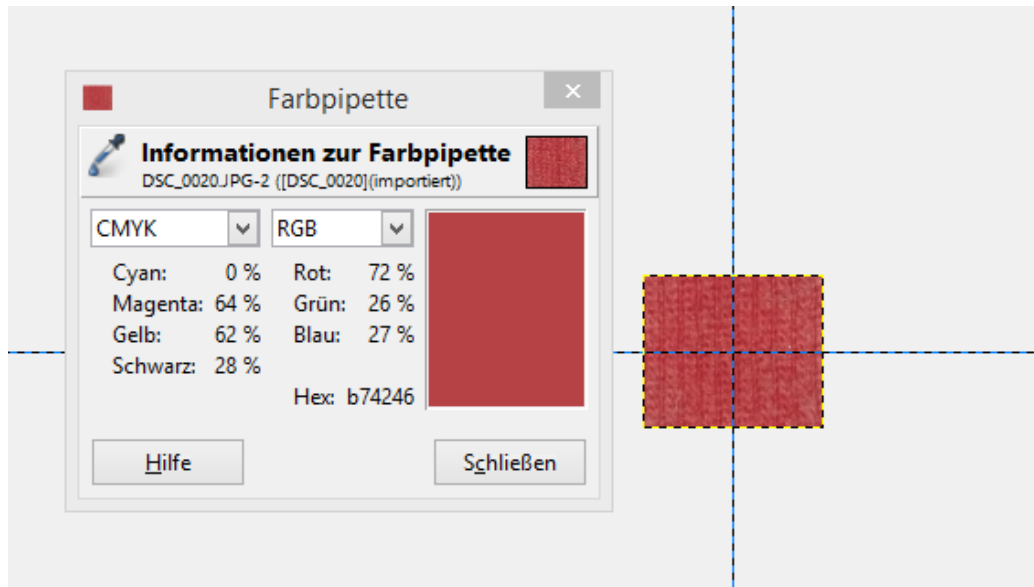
Farbpipette

×

Informationen zur Farbpipette
DSC_0020.JPG-2 ([DSC_0020](importiert))

CMYK
Cyan: 0 %
Magenta: 64 %
Gelb: 62 %
Schwarz: 28 %

RGB
Rot: 72 %
Grün: 26 %
Blau: 27 %

Hex: b74246

Hilfe

Schließen